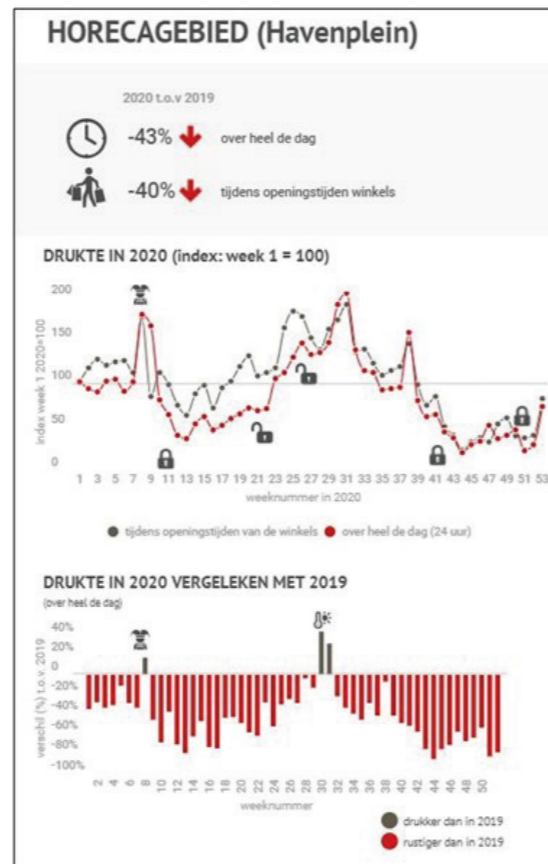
HORECAGEBIED (Havenplein)

2020 t.o.v 2019

-43% over heel de dag

-40% tijdens openingstijden winkels

DRUKTE IN 2020 (index: week 1 = 100)

200
150
100
50
0

index week 1 2020=100

1 3 5 7 9 11 13 15 17 19 21 23 25 27 29 31 33 35 37 39 41 43 45 47 49 51 53

weeknummer in 2020

tijdens openingstijden van de winkels
over heel de dag (24 uur)

DRUKTE IN 2020 VERGELEKEN MET 2019

(over heel de dag)

40%
20%
0
-20%
-40%
-60%
-80%
-100%

verschil (%) t.o.v 2019

2 4 6 8 10 12 14 16 18 20 22 24 26 28 30 32 34 36 38 40 42 44 46 48 50

weeknummer

drukker dan in 2019
rustiger dan in 2019